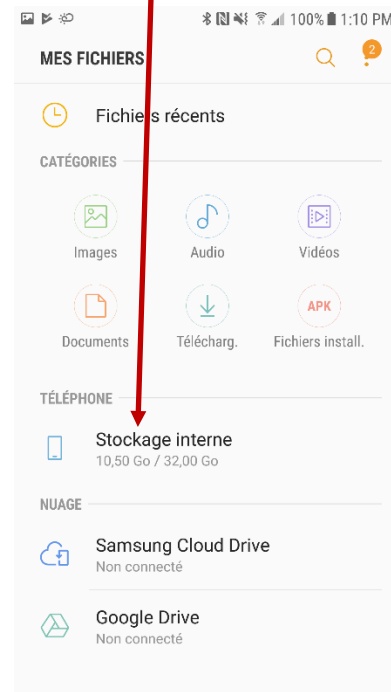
100% 1:10 PM

MES FICHIERS

2

Fichiers récents

CATÉGORIES

Images

Audio

Vidéos

Documents

Télécharg.

APK

Fichiers install.

TÉLÉPHONE

Stockage interne
10,50 Go / 32,00 Go

NUAGE

Samsung Cloud Drive
Non connecté

Google Drive
Non connecté